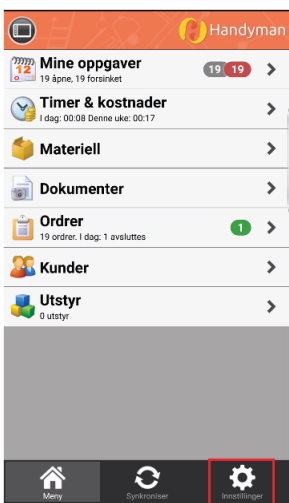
Handyman

12

Mine oppgaver
19 åpne, 19 forsinket
19 19

Timer & kostnader
I dag: 00:08 Denne uke: 00:17

Materiell

Dokumenter

Ordrer
19 ordrer. I dag: 1 avsluttes
1

Kunder

Utstyr
0 utstyr

Meny
Synkroniser
Innstillinger